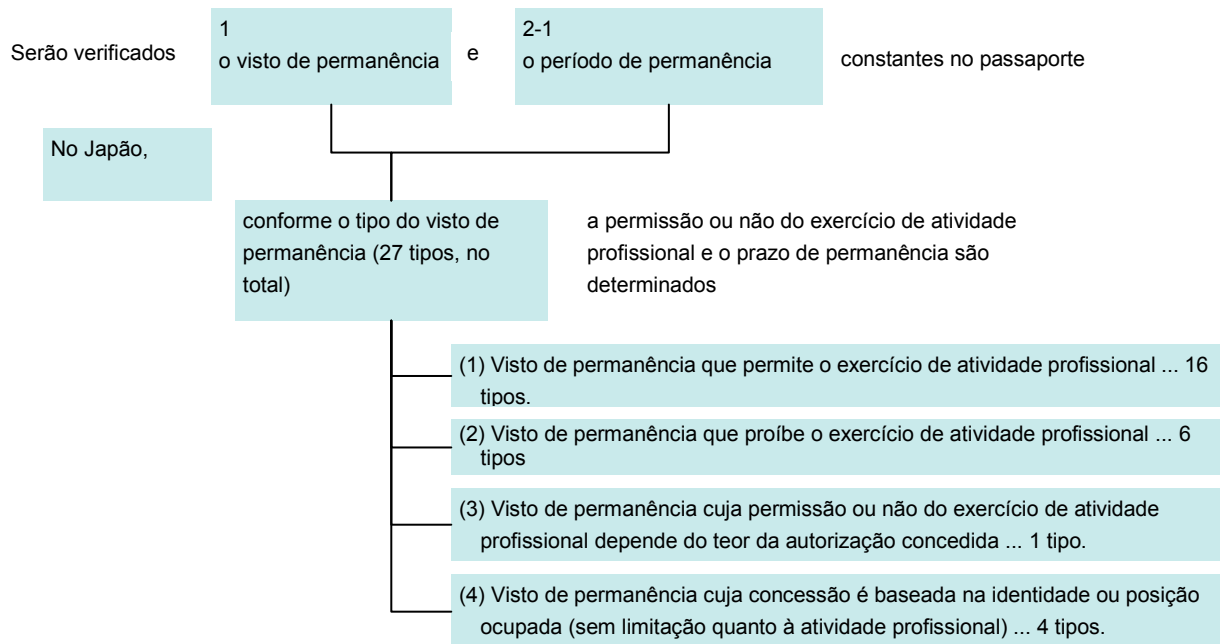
Serão verificados

1
o visto de permanência

e

2-1
o período de permanência

constantes no passaporte

No Japão,

conforme o tipo do visto de permanência (27 tipos, no total)

a permissão ou não do exercício de atividade profissional e o prazo de permanência são determinados

(1) Visto de permanência que permite o exercício de atividade profissional ... 16 tipos.

(2) Visto de permanência que proíbe o exercício de atividade profissional ... 6 tipos

(3) Visto de permanência cuja permissão ou não do exercício de atividade profissional depende do teor da autorização concedida ... 1 tipo.

(4) Visto de permanência cuja concessão é baseada na identidade ou posição ocupada (sem limitação quanto à atividade profissional) ... 4 tipos.